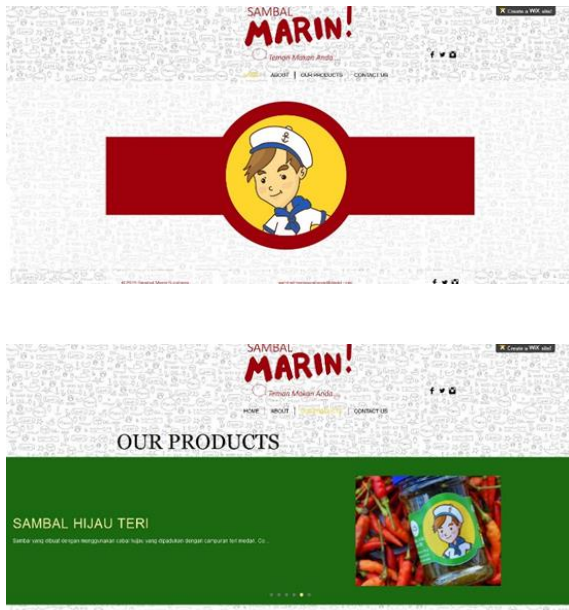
Create a WIX site!

SAMBAL
MARIN!
Teman Makan Anda

HOME | ABOUT | OUR PRODUCTS | CONTACT US

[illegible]

Create a WIX site!

SAMBAL
MARIN!
Teman Makan Anda

HOME | ABOUT | OUR PRODUCTS | CONTACT US

OUR PRODUCTS

SAMBAL HIJAU TERI

Sambal yang dibuat dengan menggunakan cabai hijau yang dipadukan dengan campuran teri medan. Co...